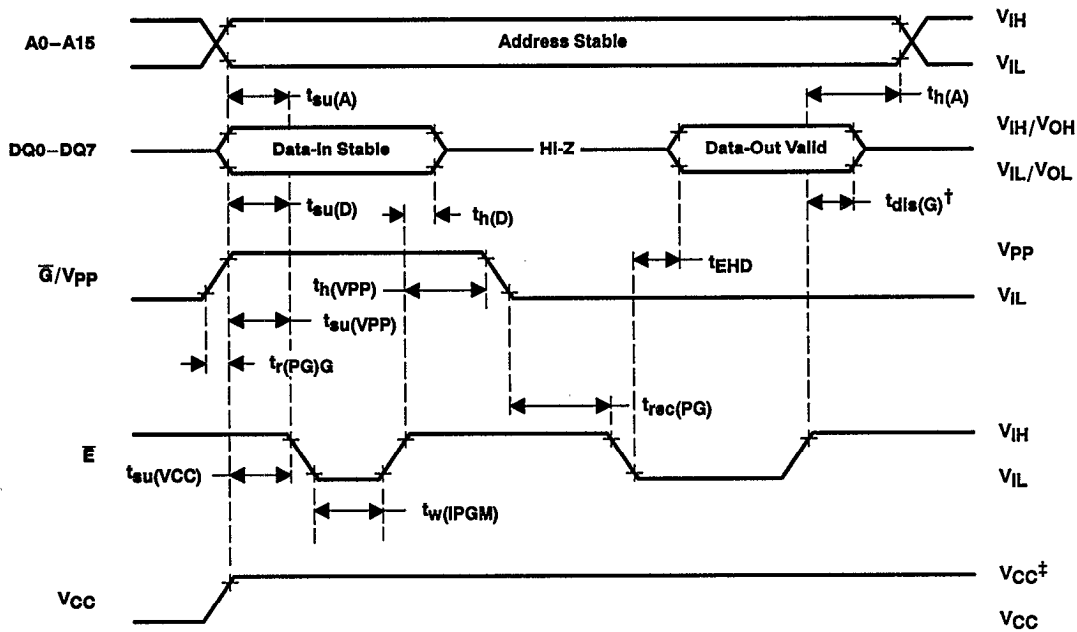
A0–A15

Address Stable

$V_{IH}$

$V_{IL}$

$t_{su(A)}$

$t_{h(A)}$

DQ0–DQ7

Data-In Stable

HI-Z

Data-Out Valid

$V_{IH}/V_{OH}$

$V_{IL}/V_{OL}$

$t_{su(D)}$

$t_{h(D)}$

$t_{dis(G)}^{\dagger}$

$\overline{G}/V_{PP}$

$V_{PP}$

$t_{EHD}$

$t_{h(VPP)}$

$V_{IL}$

$t_{su(VPP)}$

$t_{r(PG)G}$

$t_{rec(PG)}$

$\overline{E}$

$V_{IH}$

$t_{su(VCC)}$

$V_{IL}$

$t_{w(IPGM)}$

$V_{CC}$

$V_{CC}^{\ddagger}$

$V_{CC}$